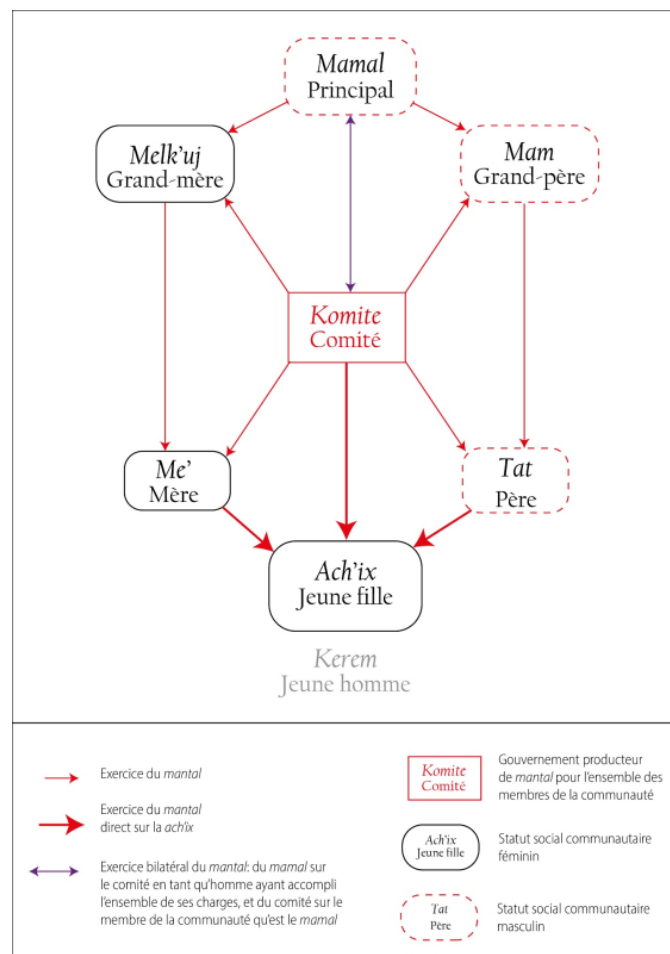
Mamal
Principal

Melk'uj
Grand-mère

Mam
Grand-père

Komite
Comité

Me'
Mère

Tat
Père

Ach'ix
Jeune fille

Kerem
Jeune homme

Exercice du mantal

Exercice du mantal direct sur la ach'ix

Exercice bilatéral du mantal: du mamal sur le comité en tant qu'homme ayant accompli l'ensemble de ses charges, et du comité sur le membre de la communauté qu'est le mamal

Komite
Comité

Gouvernement producteur de mantal pour l'ensemble des membres de la communauté

Ach'ix
Jeune fille

Statut social communautaire féminin

Tat
Père

Statut social communautaire masculin